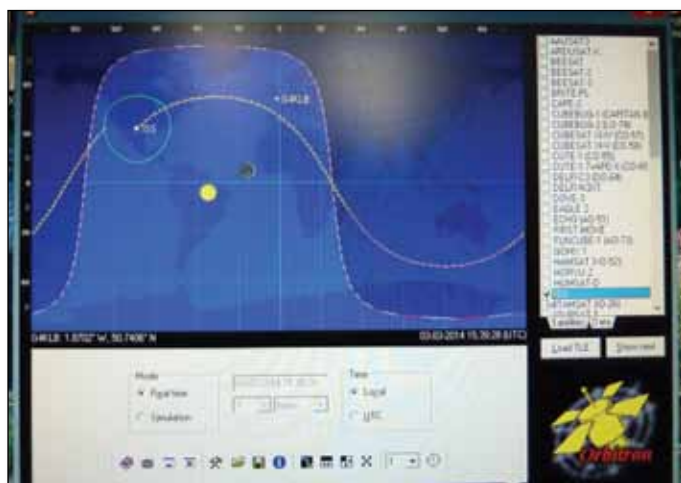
ARCUSAT
AREUSAT-1
BEESAT
BEESAT-2
BEESAT-3
BRITE-PL
CAPE-2
CUBEBUG-1 (CAPITAN B)
CUBEBUG-2 (LO-74)
CUBESAT XI-V (CO-65)
CUBESAT XI-IV (CO-57)
CUTE-1 (CO-55)
CUTE-1.7+APD II (CO-65)
DELFI-C3 (DO-64)
DELFI-N3XT
DOVE-3
EAGLE-2
ECHO (AO-51)
FIRST-MOVE
FUNCUBE-1 (AO-73)
GENESIS
HAMSAT (VO-52)
HORYU-2
HUMSAT-D
ITAMSAT (IO-26)

ISS
+ O4KLB

O4KLB: 1.8702° W, 50.7406° N
03-03-2014 15:39:28 (UTC)

Satellites
Load TLE
Show next

Mode
Real time
Simulation

Time
Local
UTC

Orbitron